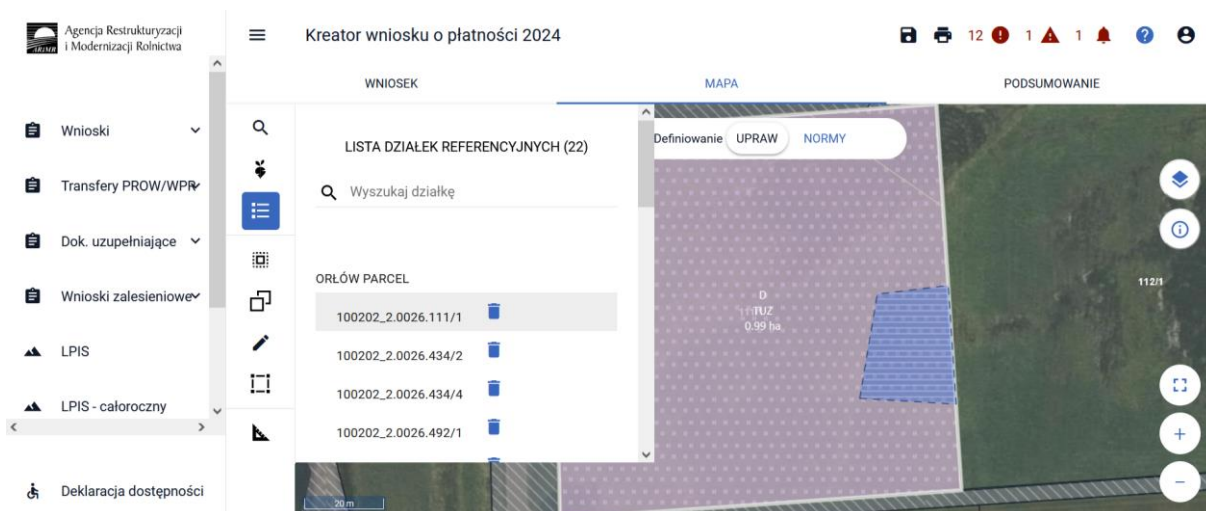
Agencja Restrukturyzacji i Modernizacji Rolnictwa

Kreator wniosku o płatności 2024

12 1 1

WNIOSEK

MAPA

PODSUMOWANIE

Wnioski

Transfery PROW/WPR

Dok. uzupełniające

Wnioski zalesieniowe

LPIS

LPIS - całoroczny

Deklaracja dostępności

LISTA DZIAŁEK REFERENCYJNYCH (22)

Wyszukaj działkę

ORŁÓW PARCEL

100202_2.0026.111/1

100202_2.0026.434/2

100202_2.0026.434/4

100202_2.0026.492/1

Definiowanie UPRAW NORMY

D
TUZ
0.99 ha

112/1

20 m